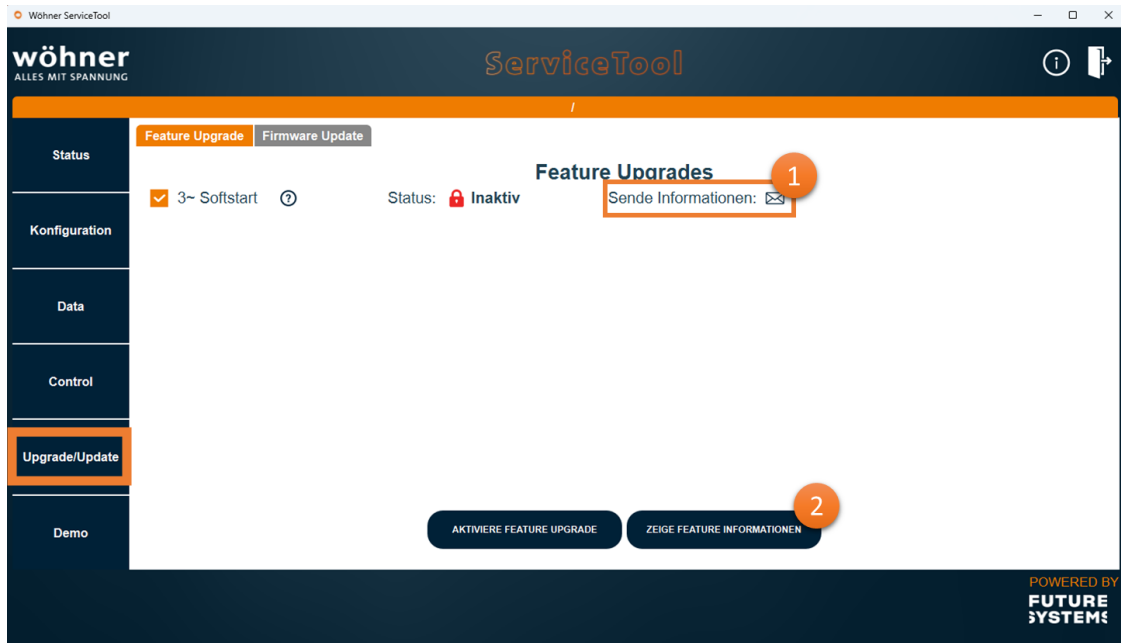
Wöhner ServiceTool

wöhner
ALLES MIT SPANNUNG

ServiceTool

/

Status

Konfiguration

Data

Control

Upgrade/Update

Demo

Feature Upgrade | Firmware Update

Feature Upgrades

1

3~ Softstart ?

Status: Inaktiv

Sende Informationen:

2

AKTIVIERE FEATURE UPGRADE

ZEIGE FEATURE INFORMATIONEN

POWERED BY
FUTURE
SYSTEMS